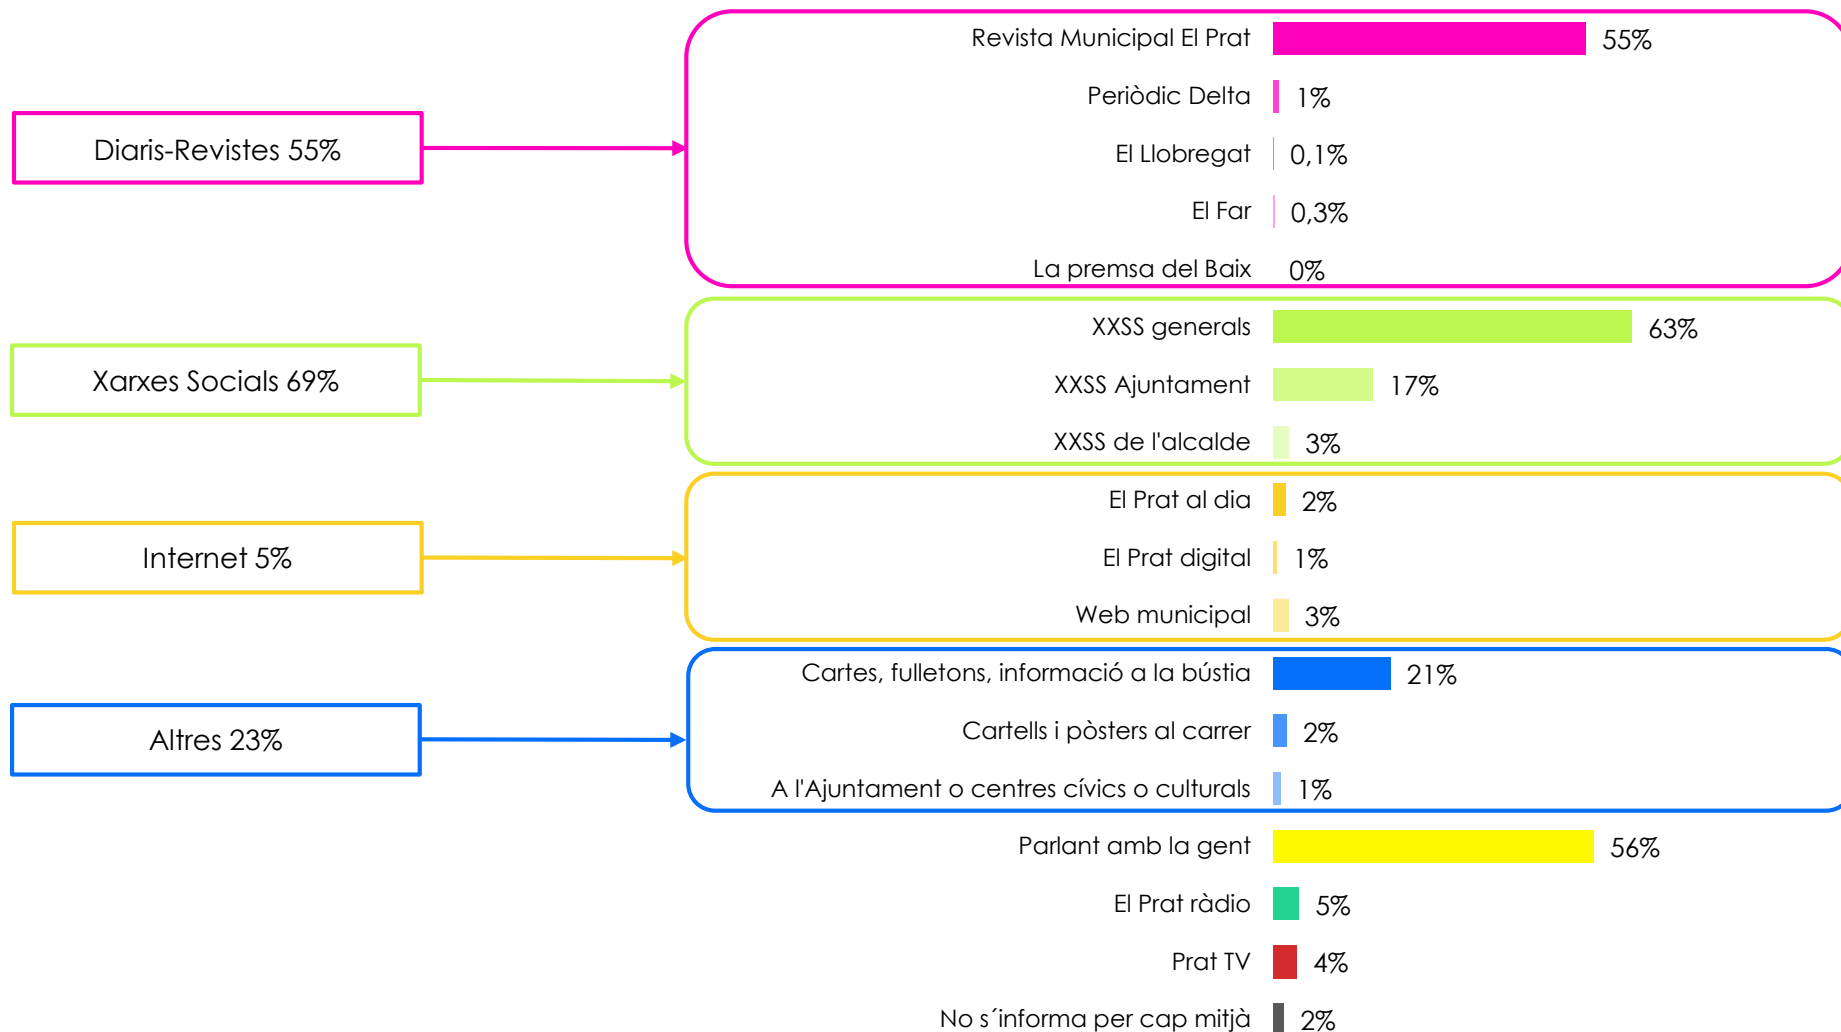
Diaris-Revistes 55%

Revista Municipal El Prat 55%
Periòdic Delta 1%
El Llobregat 0,1%
El Far 0,3%
La premsa del Baix 0%

Xarxes Socials 69%

XXSS generals 63%
XXSS Ajuntament 17%
XXSS de l'alcalde 3%

Internet 5%

El Prat al dia 2%
El Prat digital 1%
Web municipal 3%

Altres 23%

Cartes, fulletons, informació a la bústia 21%
Cartells i pòsters al carrer 2%
A l'Ajuntament o centres cívics o culturals 1%

Parlant amb la gent 56%
El Prat ràdio 5%
Prat TV 4%
No s´informa per cap mitjà 2%